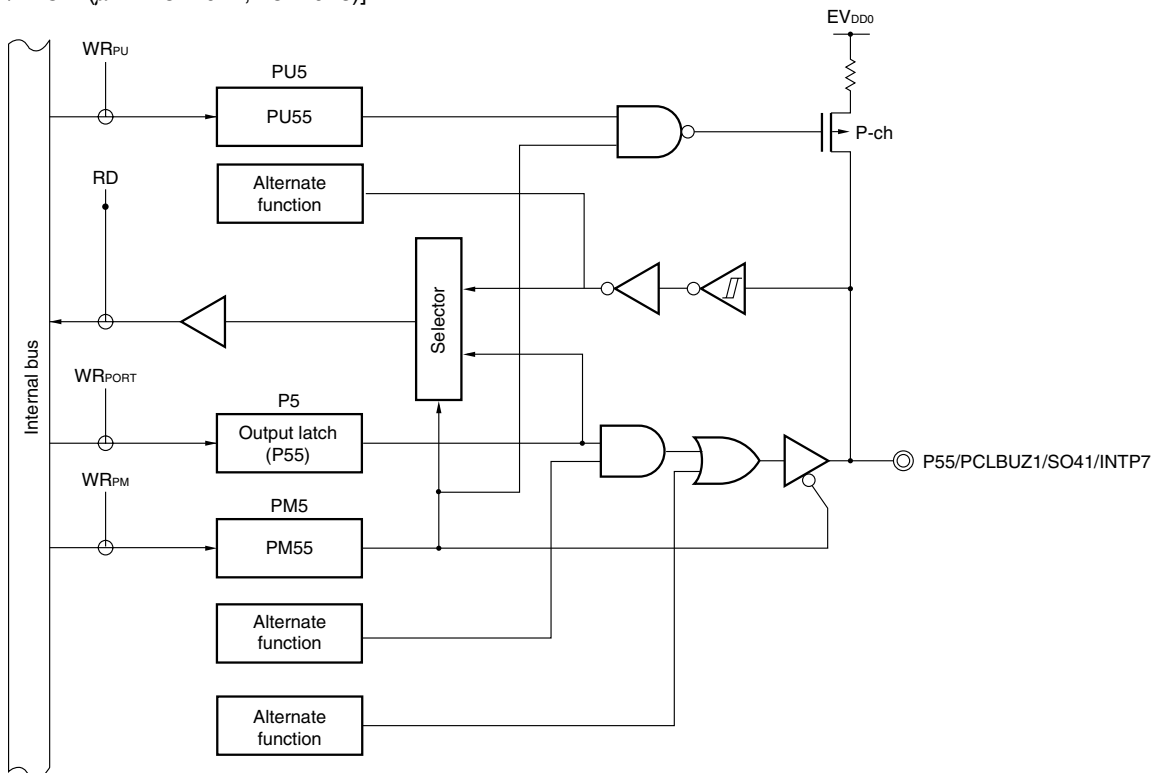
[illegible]

$EV_{DD0}$

$WR_{PU}$

PU5

PU55

P-ch

RD

Alternate function

Selector

Internal bus

$WR_{PORT}$

P5

Output latch (P55)

P55/PCLBUZ1/SO41/INTP7

$WR_{PM}$

PM5

PM55

Alternate function

Alternate function